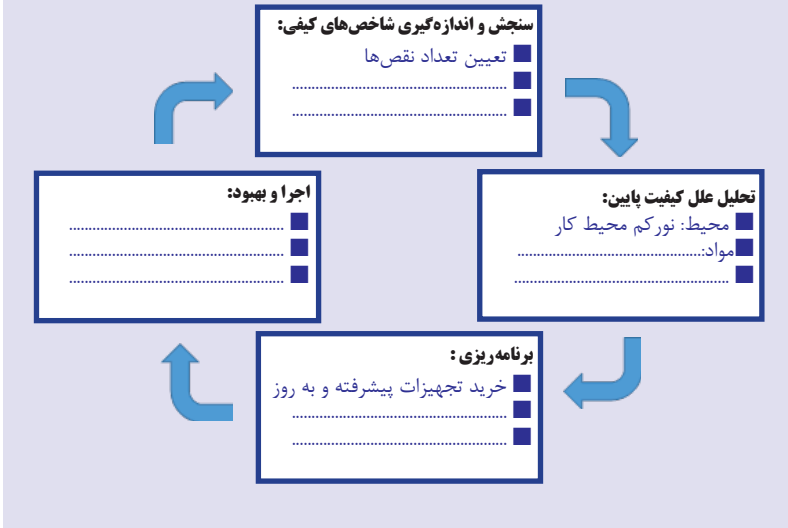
سنجش و اندازه‌گیری شاخص‌های کیفی:
تعیین تعداد نقص‌ها
..........................................
..........................................

تحلیل علل کیفیت پایین:
محیط: نورکم محیط کار
مواد:..................................
..........................................

برنامه‌ریزی :
خرید تجهیزات پیشرفته و به روز
..........................................
..........................................

اجرا و بهبود:
..........................................
..........................................
..........................................